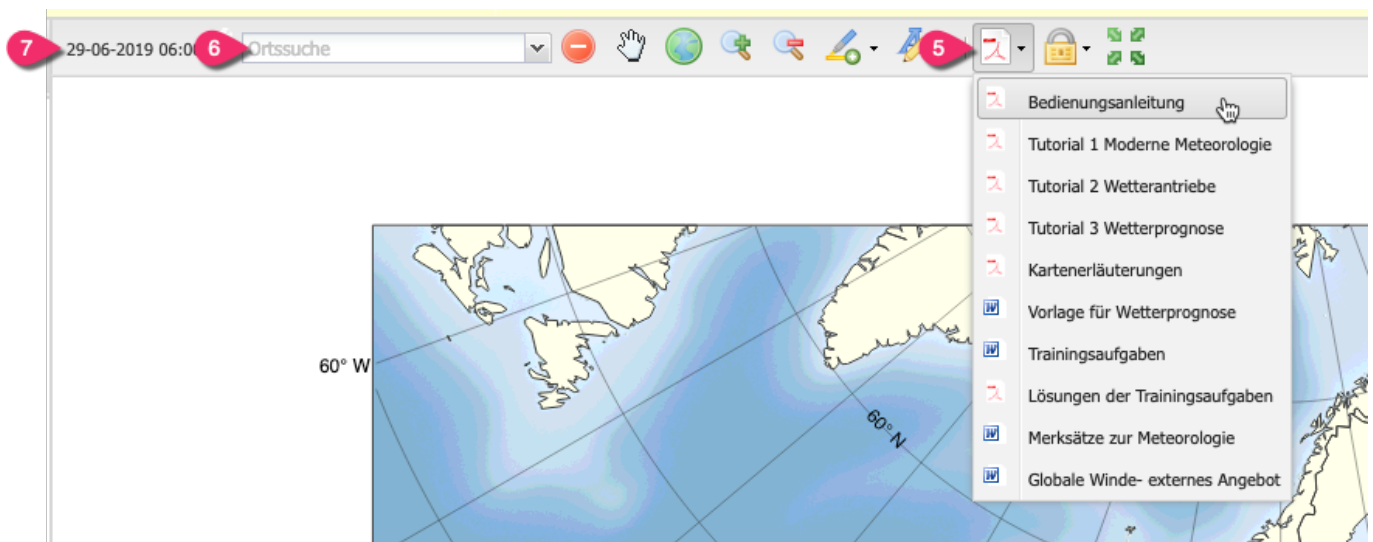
7 29-06-2019 06:0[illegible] 6 Ortssuche 5

Bedienungsanleitung

Tutorial 1 Moderne Meteorologie

Tutorial 2 Wetterantriebe

Tutorial 3 Wetterprognose

Kartenerläuterungen

Vorlage für Wetterprognose

Trainingsaufgaben

Lösungen der Trainingsaufgaben

Merksätze zur Meteorologie

Globale Winde- externes Angebot

60° W

60° N